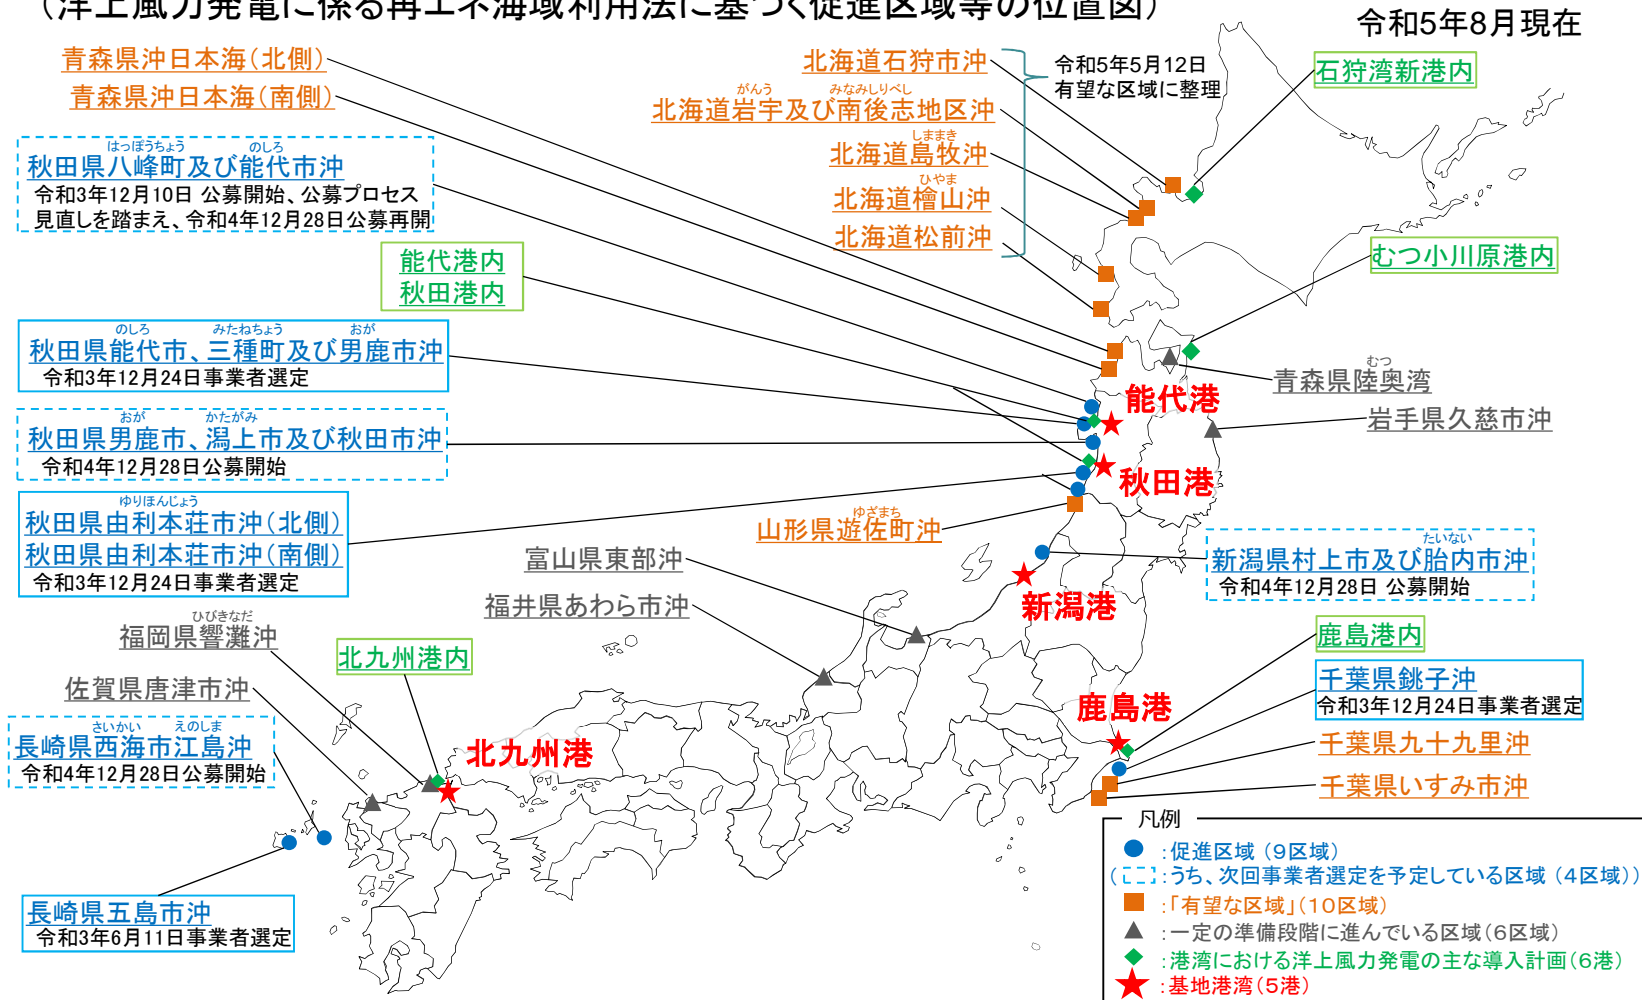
（洋上風力発電に係る再エネ海域利用法に基づく促進区域等の位置図）

令和5年8月現在

青森県沖日本海（北側）

青森県沖日本海（南側）

はっぽうちょう　のしろ
秋田県八峰町及び能代市沖
令和3年12月10日 公募開始、公募プロセス見直しを踏まえ、令和4年12月28日公募再開

能代港内
秋田港内

のしろ　みたねちょう　おが
秋田県能代市、三種町及び男鹿市沖
令和3年12月24日事業者選定

おが　かたがみ
秋田県男鹿市、潟上市及び秋田市沖
令和4年12月28日公募開始

ゆりほんじょう
秋田県由利本荘市沖（北側）
秋田県由利本荘市沖（南側）
令和3年12月24日事業者選定

北海道石狩市沖

がんう　みなみしりべし
北海道岩宇及び南後志地区沖

しままき
北海道島牧沖

ひやま
北海道檜山沖

北海道松前沖

令和5年5月12日
有望な区域に整理

石狩湾新港内

むつ小川原港内

むつ
青森県陸奥湾

岩手県久慈市沖

能代港

秋田港

ゆざまち
山形県遊佐町沖

富山県東部沖

福井県あわら市沖

たいない
新潟県村上市及び胎内市沖
令和4年12月28日 公募開始

新潟港

ひびきなだ
福岡県響灘沖

北九州港内

佐賀県唐津市沖

さいかい　えのしま
長崎県西海市江島沖
令和4年12月28日公募開始

北九州港

鹿島港

鹿島港内

千葉県銚子沖
令和3年12月24日事業者選定

千葉県九十九里沖

千葉県いすみ市沖

長崎県五島市沖
令和3年6月11日事業者選定

凡例
：促進区域（9区域）
（　）：うち、次回事業者選定を予定している区域（4区域））
：「有望な区域」（10区域）
：一定の準備段階に進んでいる区域（6区域）
：港湾における洋上風力発電の主な導入計画（6港）
：基地港湾（5港）